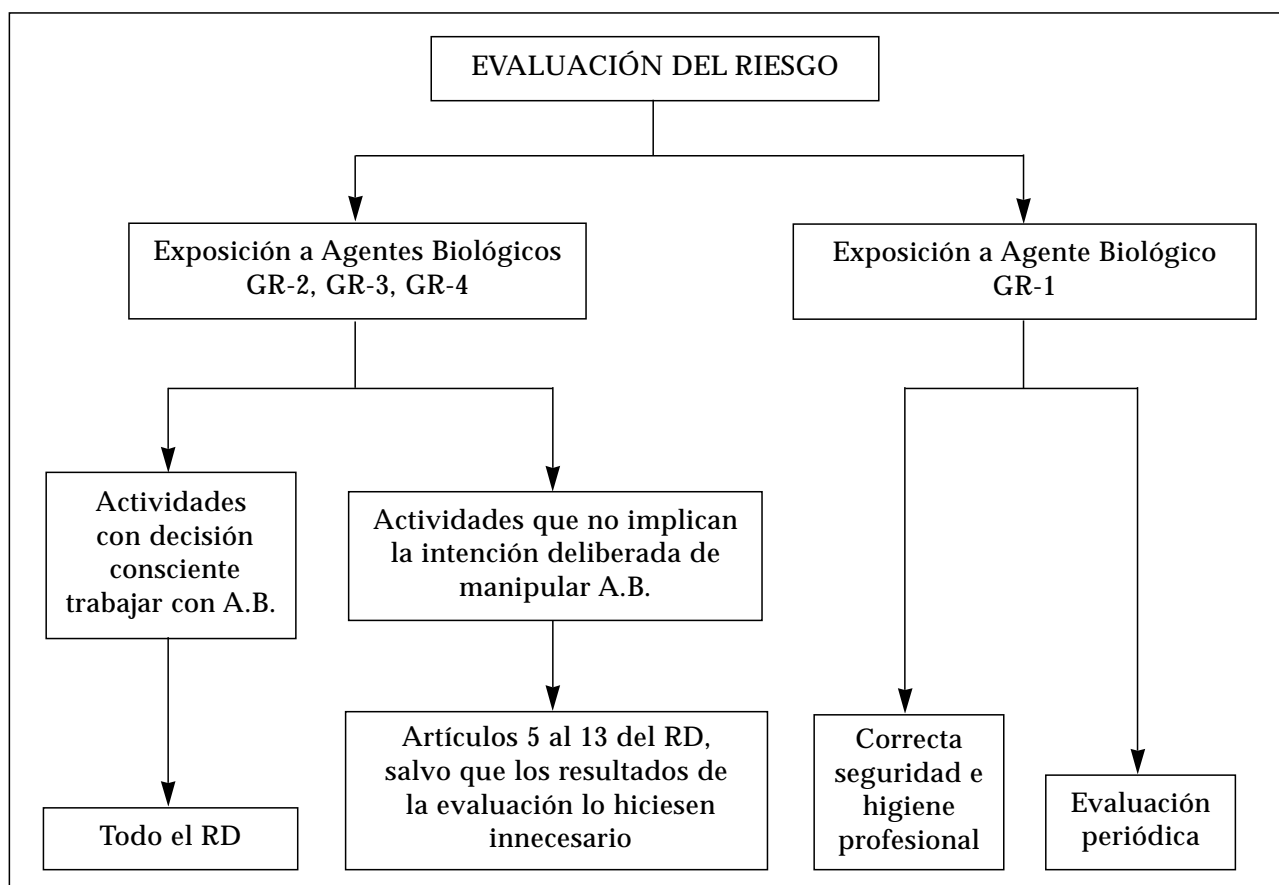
EVALUACIÓN DEL RIESGO

Exposición a Agentes Biológicos GR-2, GR-3, GR-4

Exposición a Agente Biológico GR-1

Actividades con decisión consciente trabajar con A.B.

Actividades que no implican la intención deliberada de manipular A.B.

Todo el RD

Artículos 5 al 13 del RD, salvo que los resultados de la evaluación lo hiciesen innecesario

Correcta seguridad e higiene profesional

Evaluación periódica